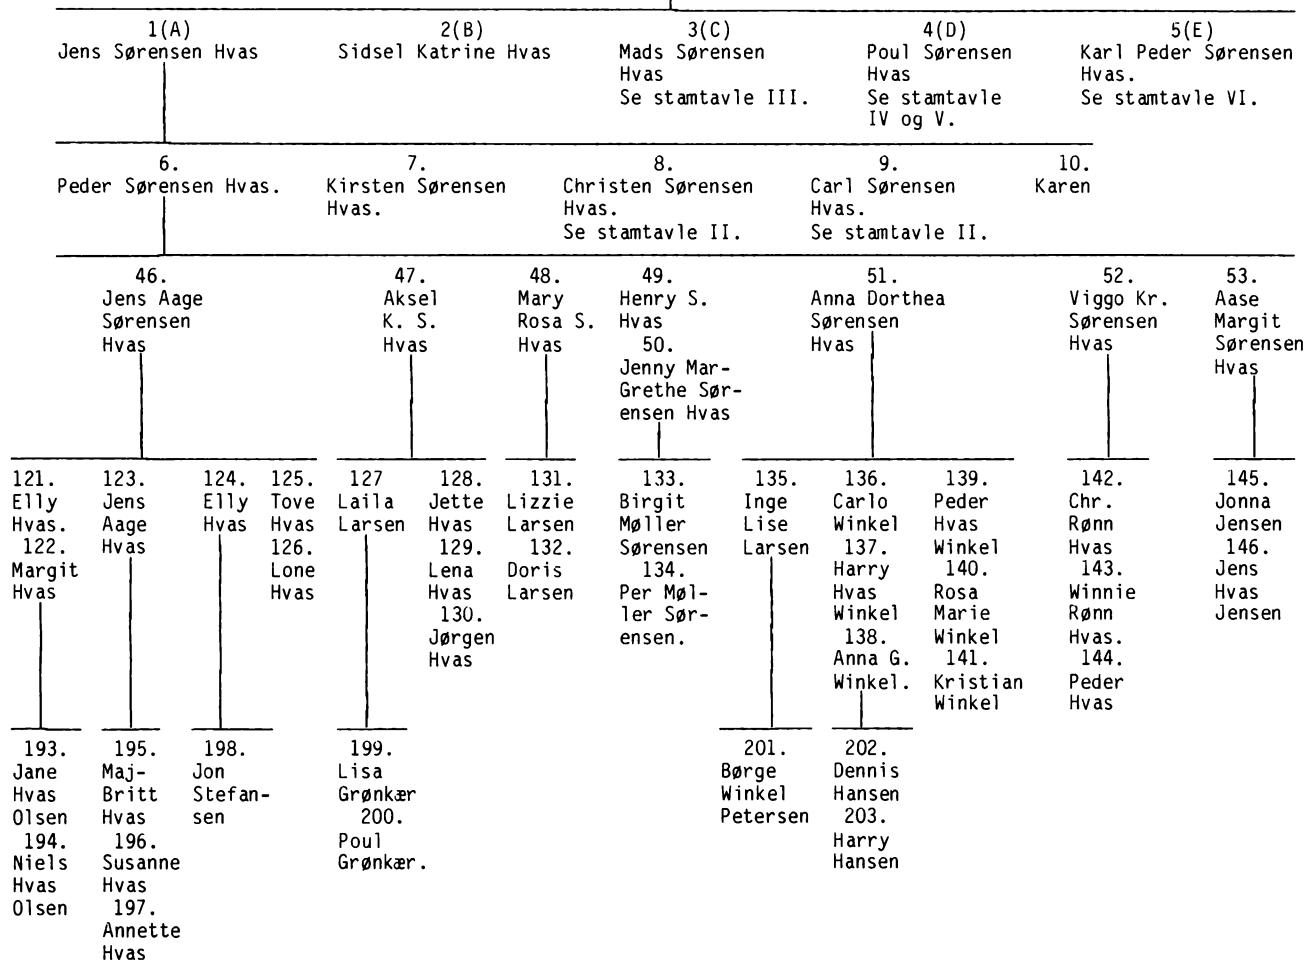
1(A)
Jens Sørensen Hvas

2(B)
Sidsel Katrine Hvas

3(C)
Mads Sørensen Hvas
Se stamtavle III.

4(D)
Poul Sørensen Hvas
Se stamtavle IV og V.

5(E)
Karl Peder Sørensen Hvas.
Se stamtavle VI.

6.
Peder Sørensen Hvas.

7.
Kirsten Sørensen Hvas.

8.
Christen Sørensen Hvas.
Se stamtavle II.

9.
Carl Sørensen Hvas.
Se stamtavle II.

10.
Karen

46.
Jens Aage Sørensen Hvas

47.
Aksel K. S. Hvas

48.
Mary Rosa S. Hvas

49.
Henry S. Hvas
50.
Jenny Margrethe Sørensen Hvas

51.
Anna Dorthea Sørensen Hvas

52.
Viggo Kr. Sørensen Hvas

53.
Aase Margit Sørensen Hvas

121.
Elly Hvas.
122.
Margit Hvas

123.
Jens Aage Hvas

124.
Elly Hvas

125.
Tove Hvas
126.
Lone Hvas

127
Laila Larsen

128.
Jette Hvas
129.
Lena Hvas
130.
Jørgen Hvas

131.
Lizzie Larsen
132.
Doris Larsen

133.
Birgit Møller Sørensen
134.
Per Møller Sørensen.

135.
Inge Lise Larsen

136.
Carlo Winkel
137.
Harry Hvas Winkel
138.
Anna G. Winkel.

139.
Peder Hvas Winkel
140.
Rosa Marie Winkel
141.
Kristian Winkel

142.
Chr. Rønn Hvas
143.
Winnie Rønn Hvas.
144.
Peder Hvas

145.
Jonna Jensen
146.
Jens Hvas Jensen

193.
Jane Hvas Olsen
194.
Niels Hvas Olsen

195.
Maj-Britt Hvas
196.
Susanne Hvas
197.
Annette Hvas

198.
Jon Stefansen

199.
Lisa Grønkær
200.
Poul Grønkær.

201.
Børge Winkel Petersen

202.
Dennis Hansen
203.
Harry Hansen